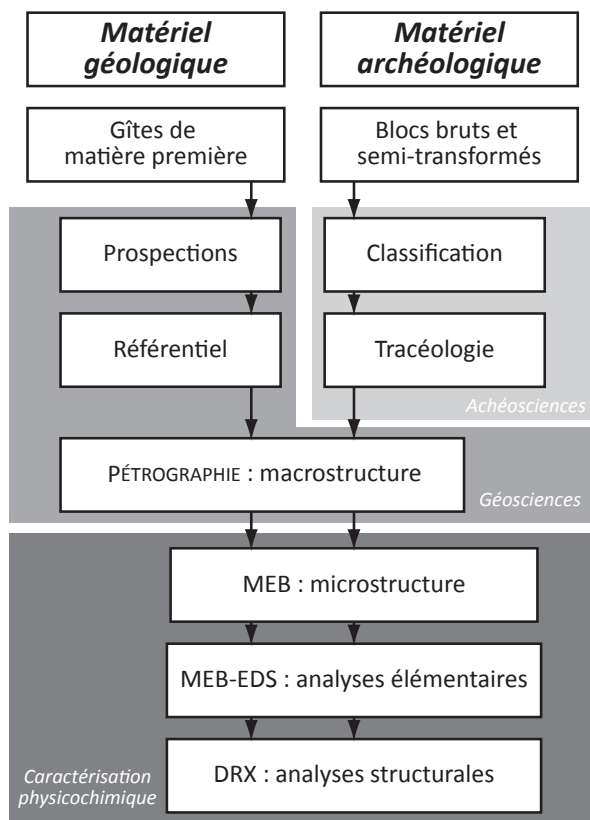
Matériel géologique

Matériel archéologique

Gîtes de matière première

Blocs bruts et semi-transformés

Prospections

Classification

Référentiel

Tracéologie

Achéosciences

PÉTROGRAPHIE : macrostructure

Géosciences

MEB : microstructure

MEB-EDS : analyses élémentaires

DRX : analyses structurales

Caractérisation physicochimique